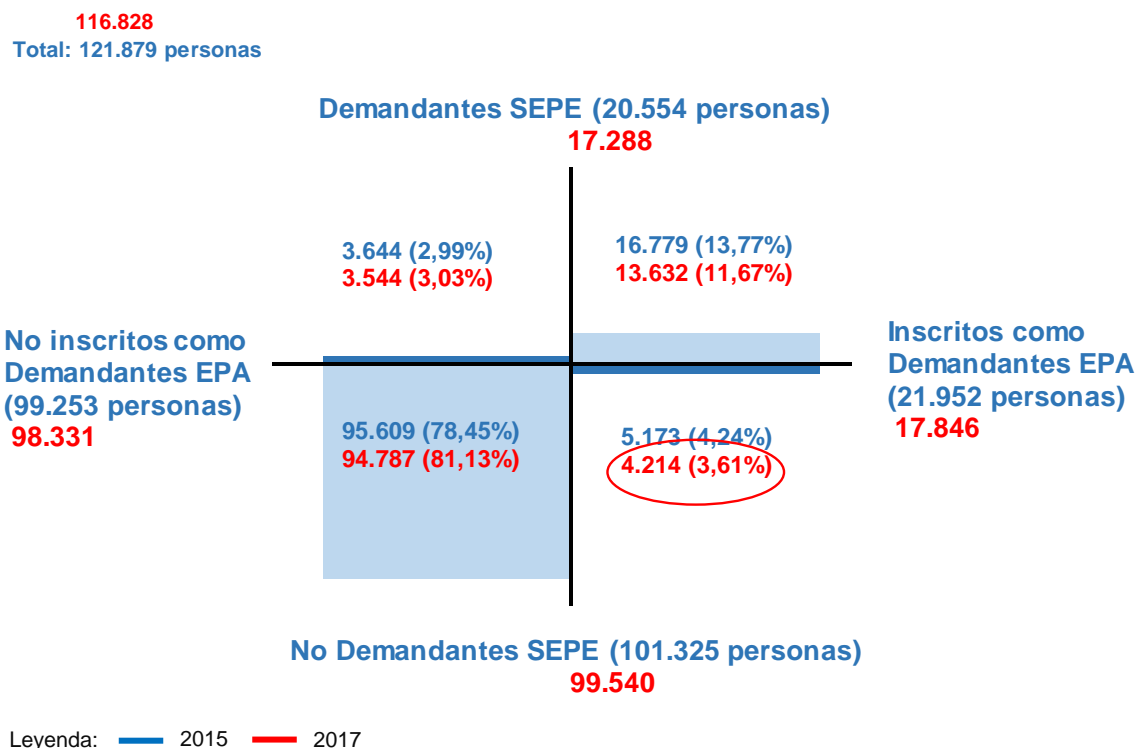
116.828
Total: 121.879 personas

Demandantes SEPE (20.554 personas)
17.288

3.644 (2,99%)
3.544 (3,03%)

16.779 (13,77%)
13.632 (11,67%)

No inscritos como Demandantes EPA (99.253 personas)
98.331

Inscritos como Demandantes EPA (21.952 personas)
17.846

95.609 (78,45%)
94.787 (81,13%)

5.173 (4,24%)
4.214 (3,61%)

No Demandantes SEPE (101.325 personas)
99.540

Leyenda: 2015 2017